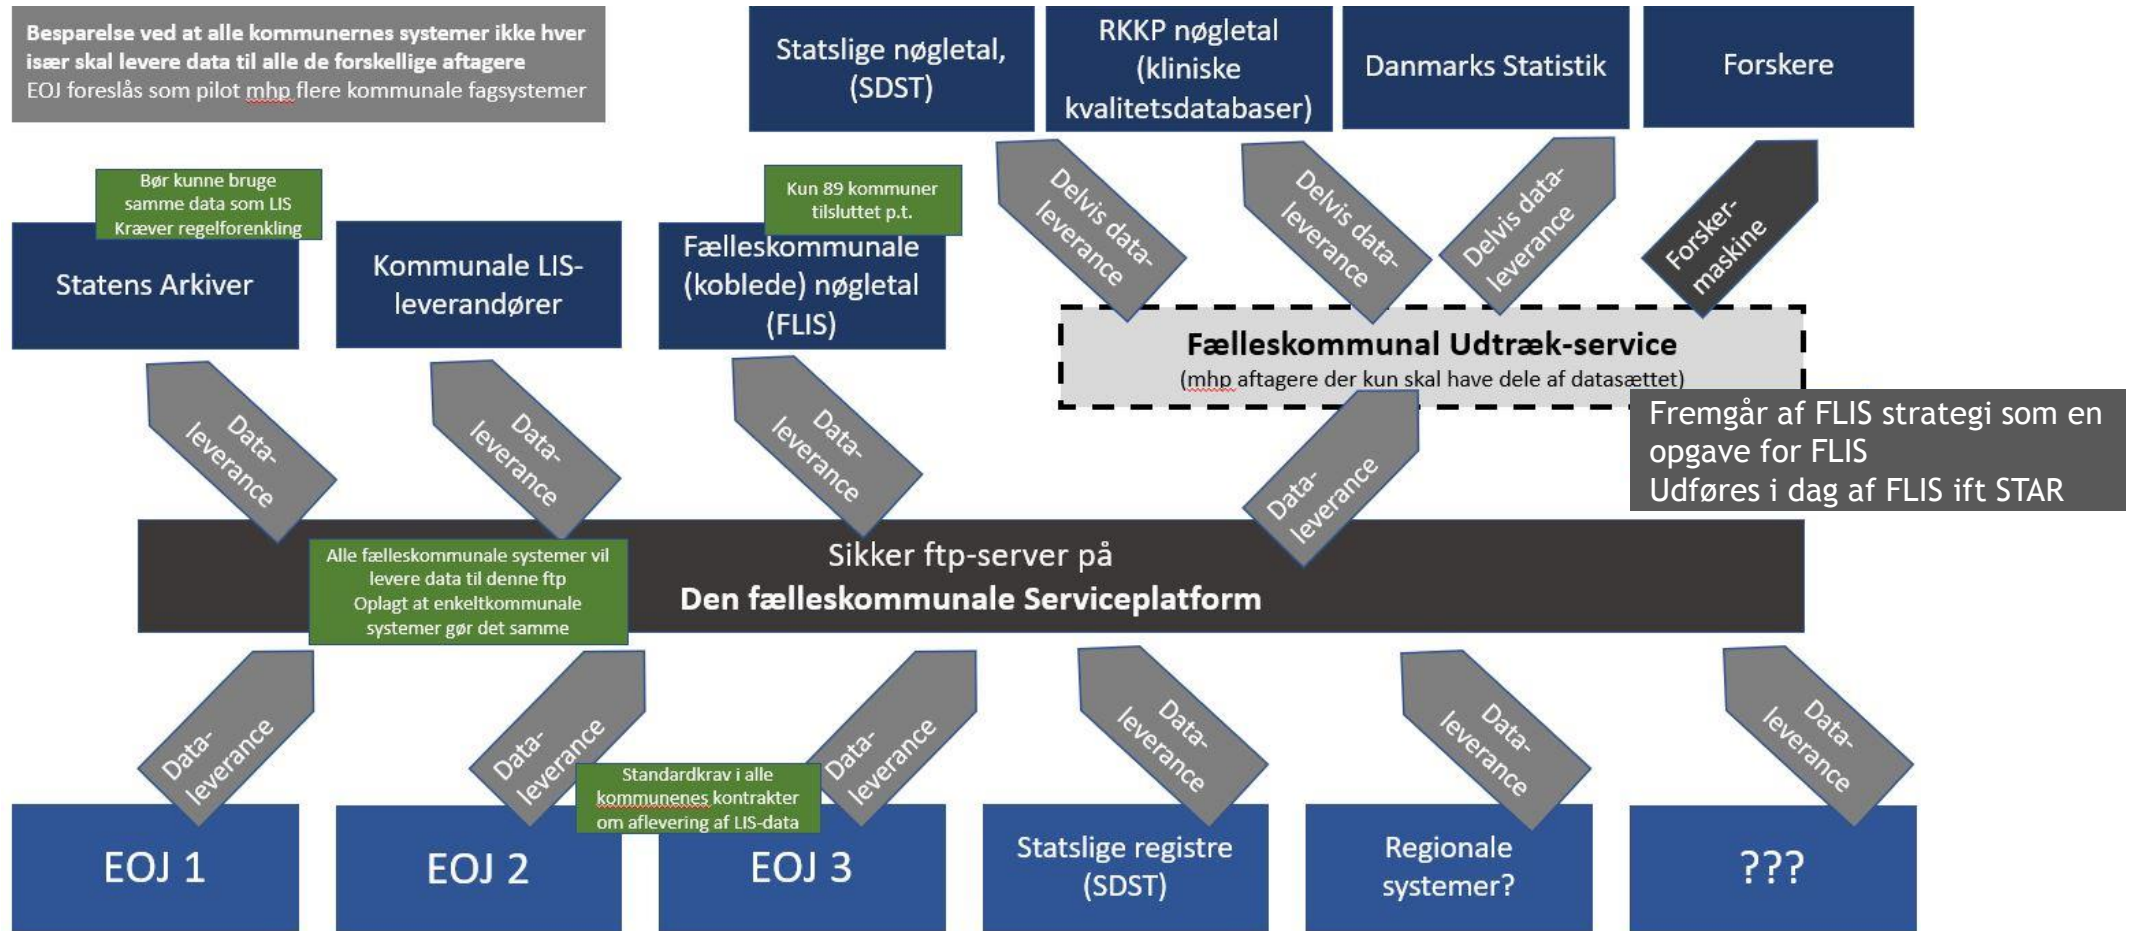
Besparelse ved at alle kommunernes systemer ikke hver især skal levere data til alle de forskellige aftagere
EOJ foreslås som pilot mhp flere kommunale fagsystemer

Statslige nøgletal, (SDST)

RKKP nøgletal (kliniske kvalitetsdatabaser)

Danmarks Statistik

Forskere

Delvis data-leverance

Delvis data-leverance

Delvis data-leverance

Forsker-maskine

Bør kunne bruge samme data som LIS
Kræver regelforenkling

Statens Arkiver

Kommunale LIS-leverandører

Kun 89 kommuner tilsluttet p.t.

Fælleskommunale (koblede) nøgletal (FLIS)

Fælleskommunal Udtræk-service
(mhp aftagere der kun skal have dele af datasættet)

Fremgår af FLIS strategi som en opgave for FLIS
Udføres i dag af FLIS ift STAR

Data-leverance

Data-leverance

Data-leverance

Data-leverance

Sikker ftp-server på
Den fælleskommunale Serviceplatform

Alle fælleskommunale systemer vil levere data til denne ftp
Oplagt at enkeltkommunale systemer gør det samme

Data-leverance

Data-leverance

Data-leverance

Data-leverance

Data-leverance

Data-leverance

Standardkrav i alle kommunenes kontrakter om aflevering af LIS-data

EOJ 1

EOJ 2

EOJ 3

Statslige registre (SDST)

Regionale systemer?

???